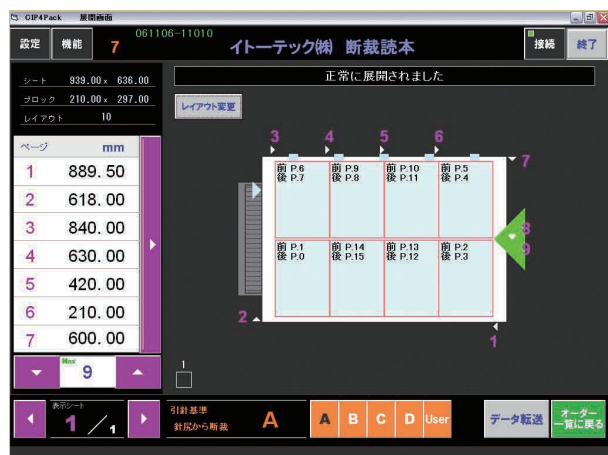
CIP4Pack 展開画面

設定 機能 7 061106-11010 イトーテック(株) 断裁読本 接続 終了

シート 939.00 x 636.00
ブロック 210.00 x 297.00
レイアウト 10

正常に展開されました

レイアウト変更

| ページ | mm |
|---|---|
| 1 | 889.50 |
| 2 | 618.00 |
| 3 | 840.00 |
| 4 | 630.00 |
| 5 | 420.00 |
| 6 | 210.00 |
| 7 | 600.00 |

Max 9

3 4 5 6 7

前 P.6 後 P.7
前 P.9 後 P.8
前 P.10 後 P.11
前 P.5 後 P.4
前 P.1 後 P.0
前 P.14 後 P.15
前 P.13 後 P.12
前 P.2 後 P.3

8 9 2 1 1

表示シート 1 ／ 1

引針基準 針尻から断裁 A

A B C D User

データ転送

オーダー一覧に戻る